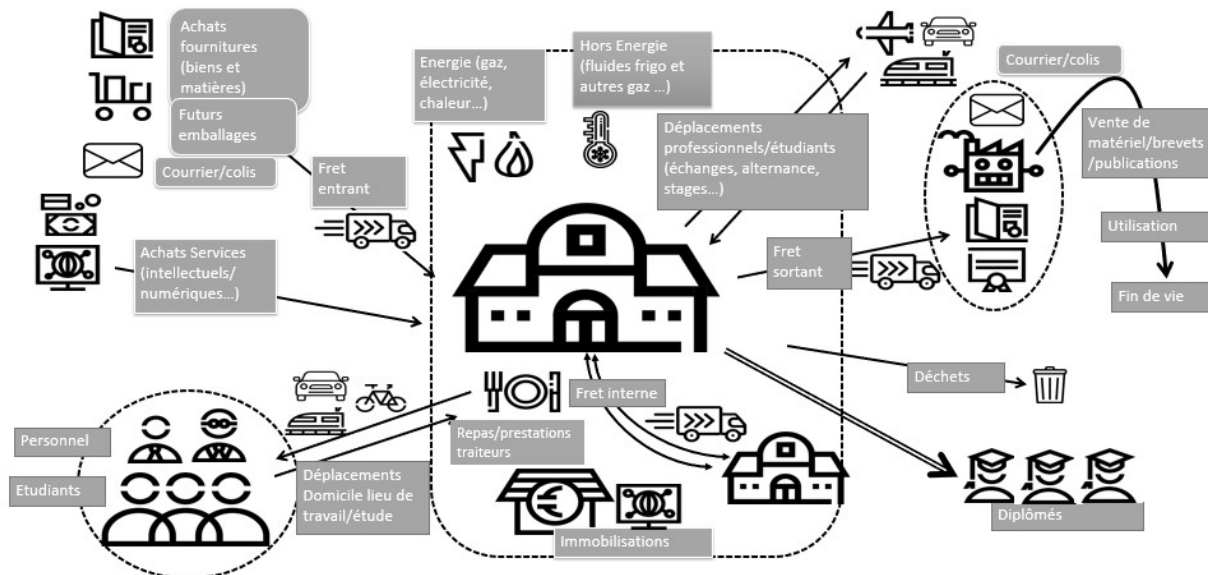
Achats fournitures (biens et matières)

Futurs emballages

Courrier/colis

Fret entrant

Achats Services (intellectuels/ numériques...)

Energie (gaz, électricité, chaleur...)

Hors Energie (fluides frigo et autres gaz ...)

Déplacements professionnels/étudiants (échanges, alternance, stages...)

Courrier/colis

Vente de matériel/brevets /publications

Utilisation

Fin de vie

Fret sortant

Déchets

Fret interne

Repas/prestations traiteurs

Personnel

Etudiants

Déplacements Domicile lieu de travail/étude

Immobilisations

Diplômés